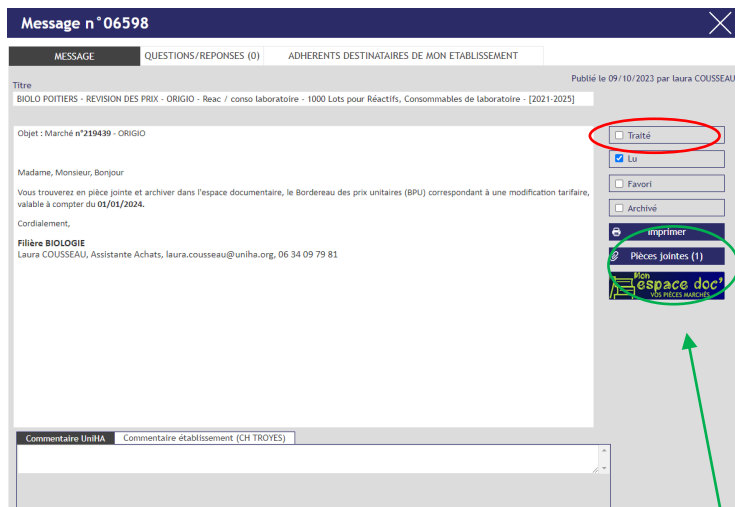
Message n°06598

MESSAGE | QUESTIONS/REPONSES (0) | ADHERENTS DESTINATAIRES DE MON ETABLISSEMENT

Publié le 09/10/2023 par laura COUSSEAU

Titre
BIOLO POITIERS - REVISION DES PRIX - ORIGIO - Reac / conso laboratoire - 1000 Lots pour Réactifs, Consommables de laboratoire - [2021-2025]

Objet : Marché n°219439 - ORIGIO

Madame, Monsieur, Bonjour

Vous trouverez en pièce jointe et archiver dans l'espace documentaire, le Bordereau des prix unitaires (BPU) correspondant à une modification tarifaire, valable à compter du 01/01/2024.

Cordialement,

Filière BIOLOGIE
Laura COUSSEAU, Assistante Achats, laura.cousseau@uniha.org, 06 34 09 79 81

Traité
Lu
Favori
Archivé
Imprimer
Pièces jointes (1)
Mon espace doc' VOS PIÈCES MARCHÉS

Commentaire UniHA | Commentaire établissement (CH TROYES)